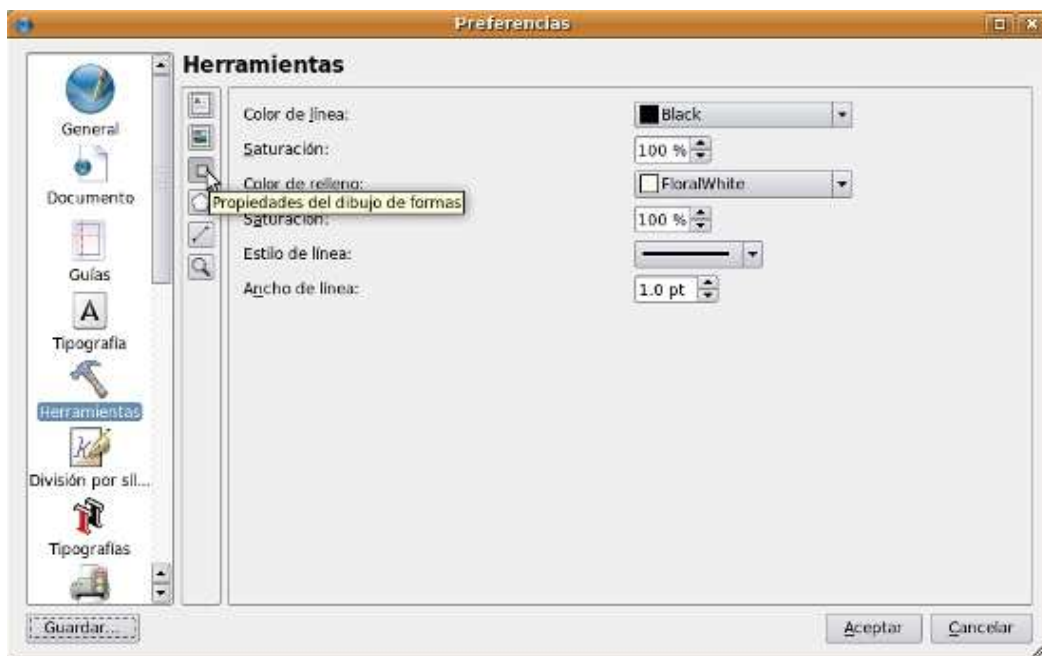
Preferencias

General
Documento
Guías
Tipografía
Herramientas
División por sil...
Tipografías

Herramientas

Color de línea: Black
Saturación: 100 %
Color de relleno: FloralWhite
Propiedades del dibujo de formas
Saturación: 100 %
Estilo de línea:
Ancho de línea: 1.0 pt

Guardar...
Aceptar
Cancelar